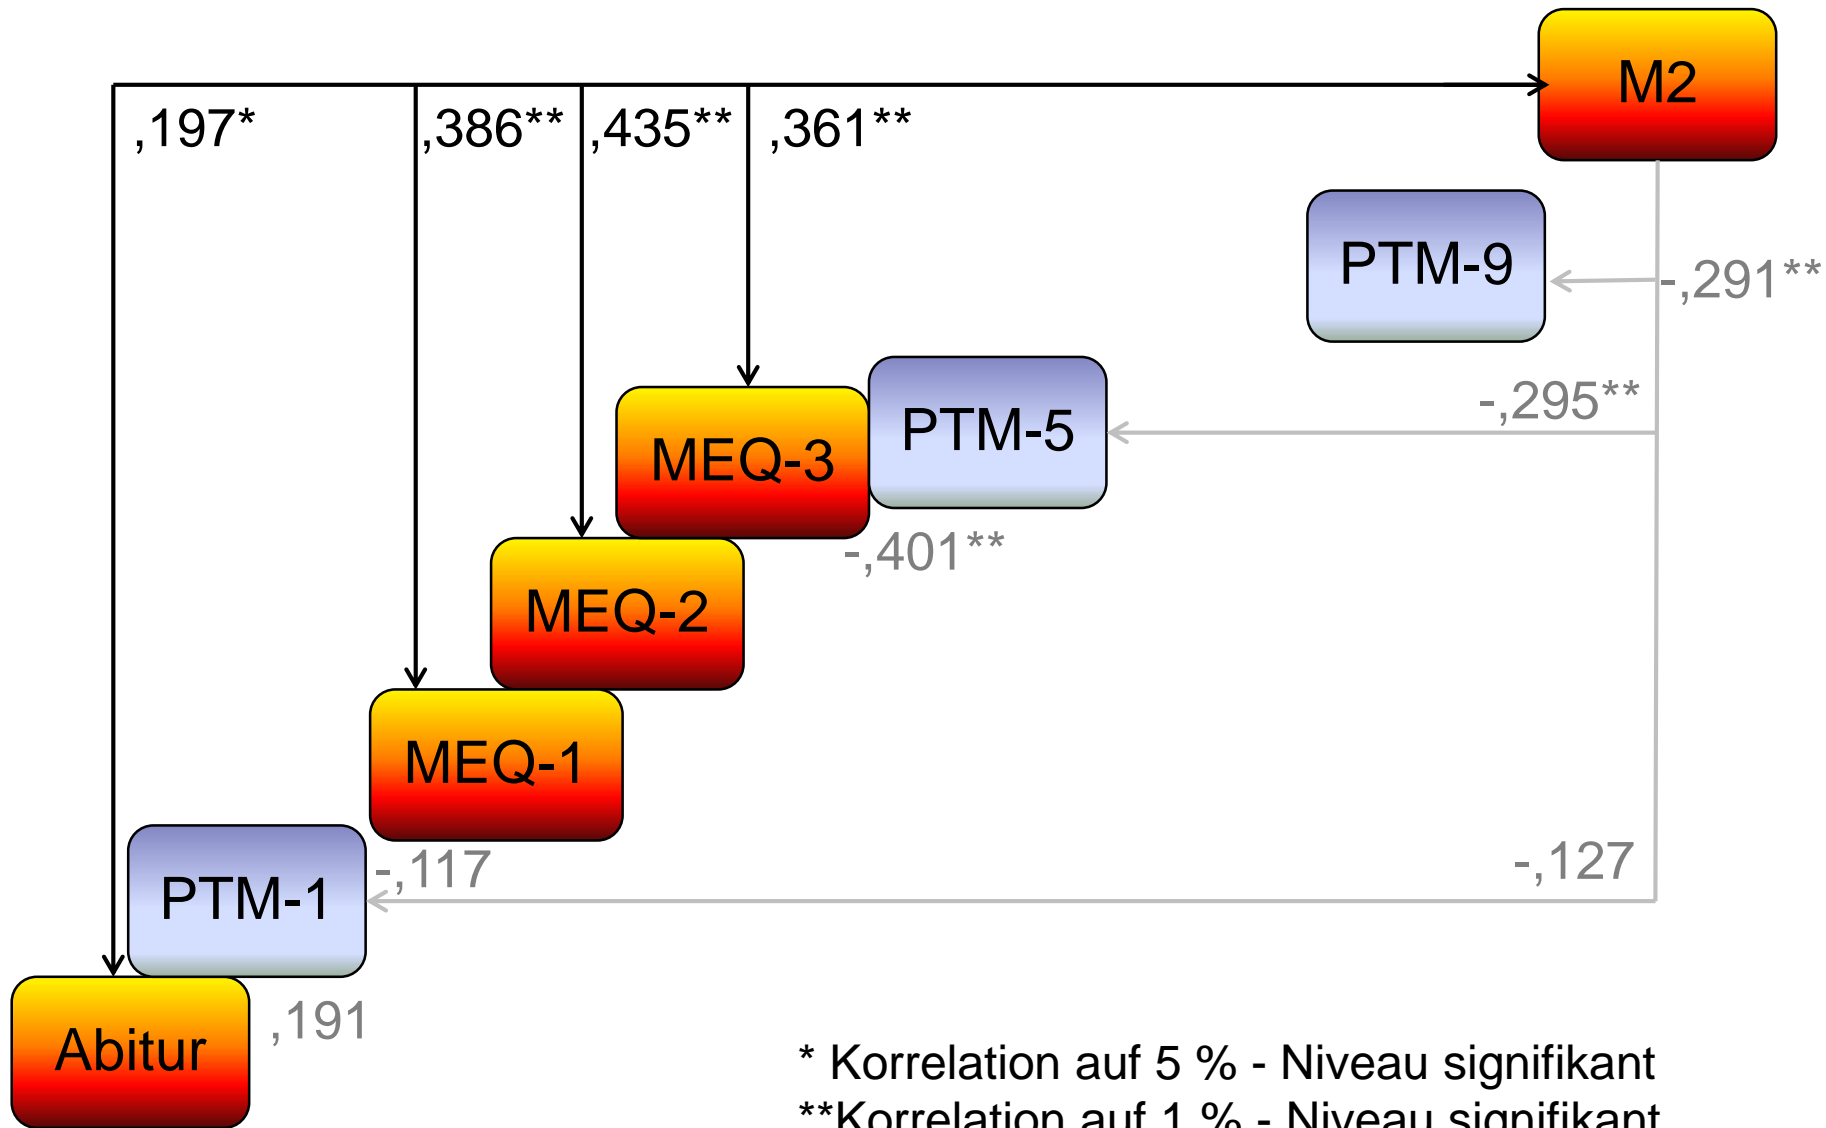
M2

,197*

,386**

,435**

,361**

PTM-9

-,291**

-,295**

MEQ-3

PTM-5

-,401**

MEQ-2

MEQ-1

PTM-1

-,117

-,127

Abitur

,191

* Korrelation auf 5 % - Niveau signifikant

**Korrelation auf 1 % - Niveau signifikant